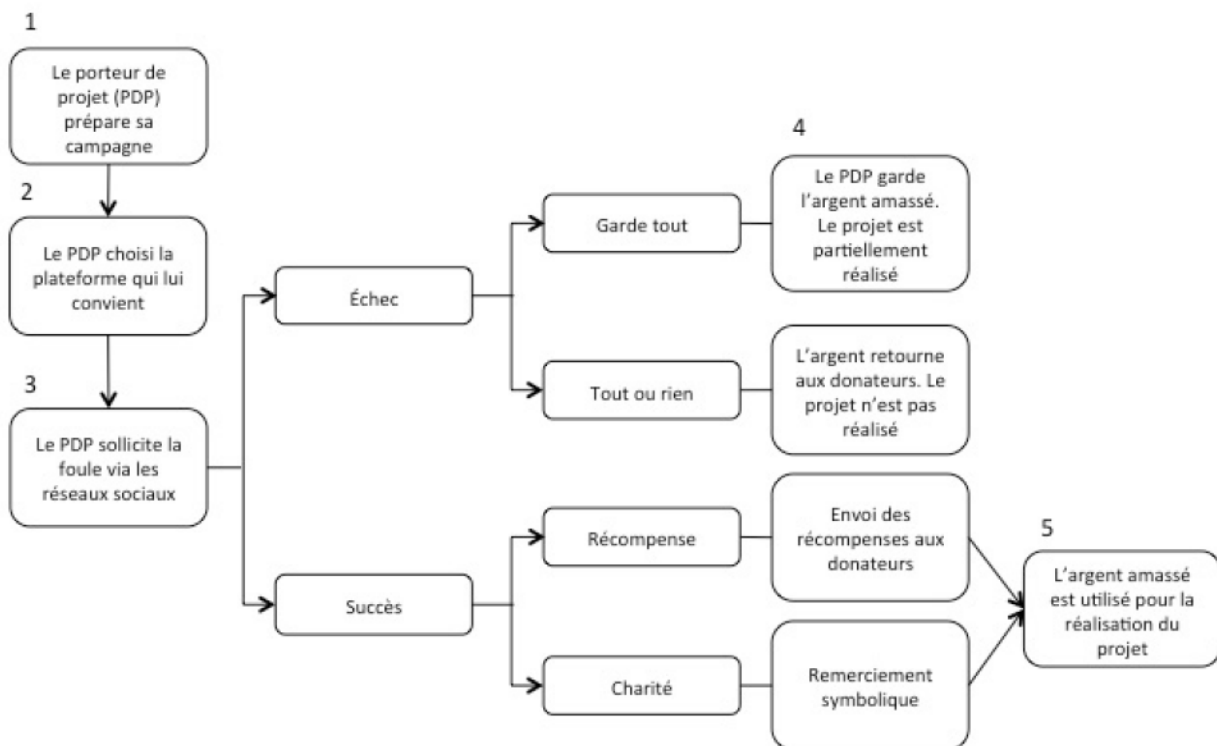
1

Le porteur de projet (PDP) prépare sa campagne

2

Le PDP choisi la plateforme qui lui convient

3

Le PDP sollicite la foule via les réseaux sociaux

Échec

Succès

Garde tout

Tout ou rien

Récompense

Charité

4

Le PDP garde l'argent amassé. Le projet est partiellement réalisé

L'argent retourne aux donateurs. Le projet n'est pas réalisé

Envoi des récompenses aux donateurs

Remerciement symbolique

5

L'argent amassé est utilisé pour la réalisation du projet